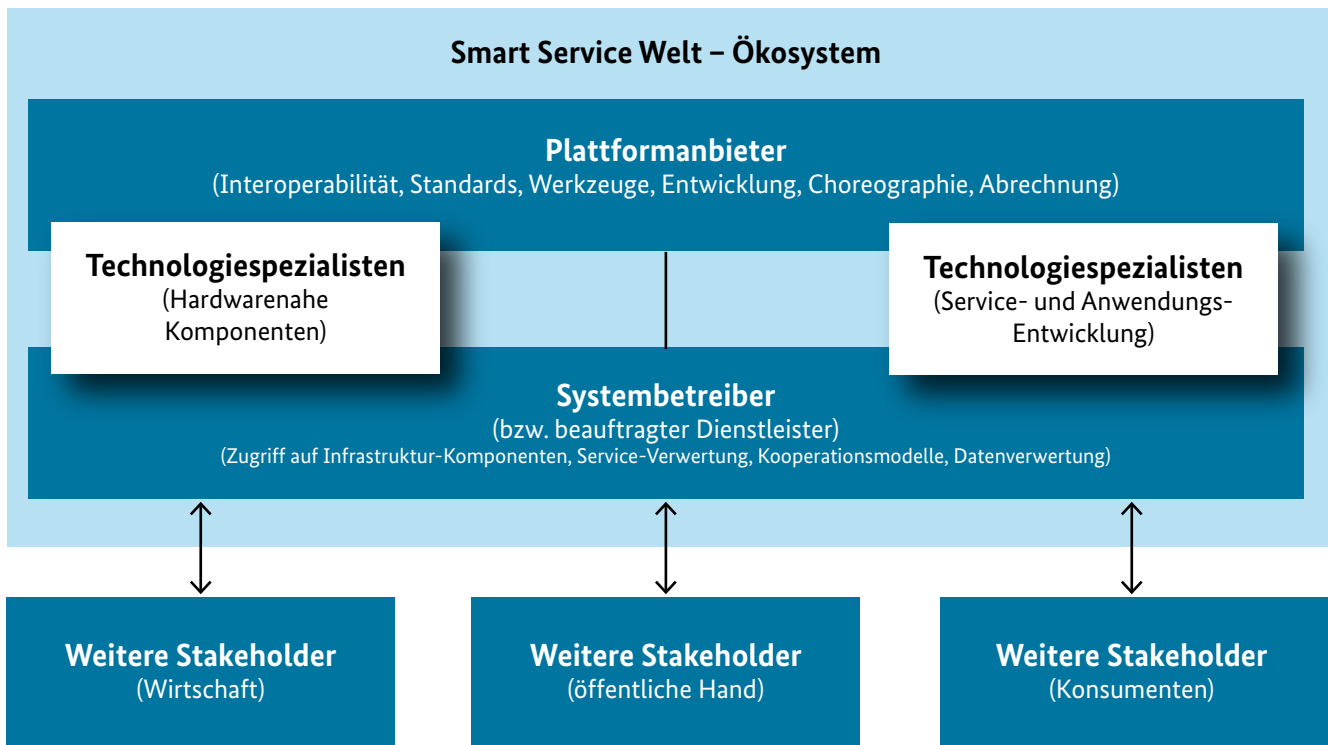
Smart Service Welt – Ökosystem

Plattformanbieter
(Interoperabilität, Standards, Werkzeuge, Entwicklung, Choreographie, Abrechnung)

Technologiespezialisten
(Hardwarenahe Komponenten)

Technologiespezialisten
(Service- und Anwendungs-Entwicklung)

Systembetreiber
(bzw. beauftragter Dienstleister)
(Zugriff auf Infrastruktur-Komponenten, Service-Verwertung, Kooperationsmodelle, Datenverwertung)

Weitere Stakeholder
(Wirtschaft)

Weitere Stakeholder
(öffentliche Hand)

Weitere Stakeholder
(Konsumenten)